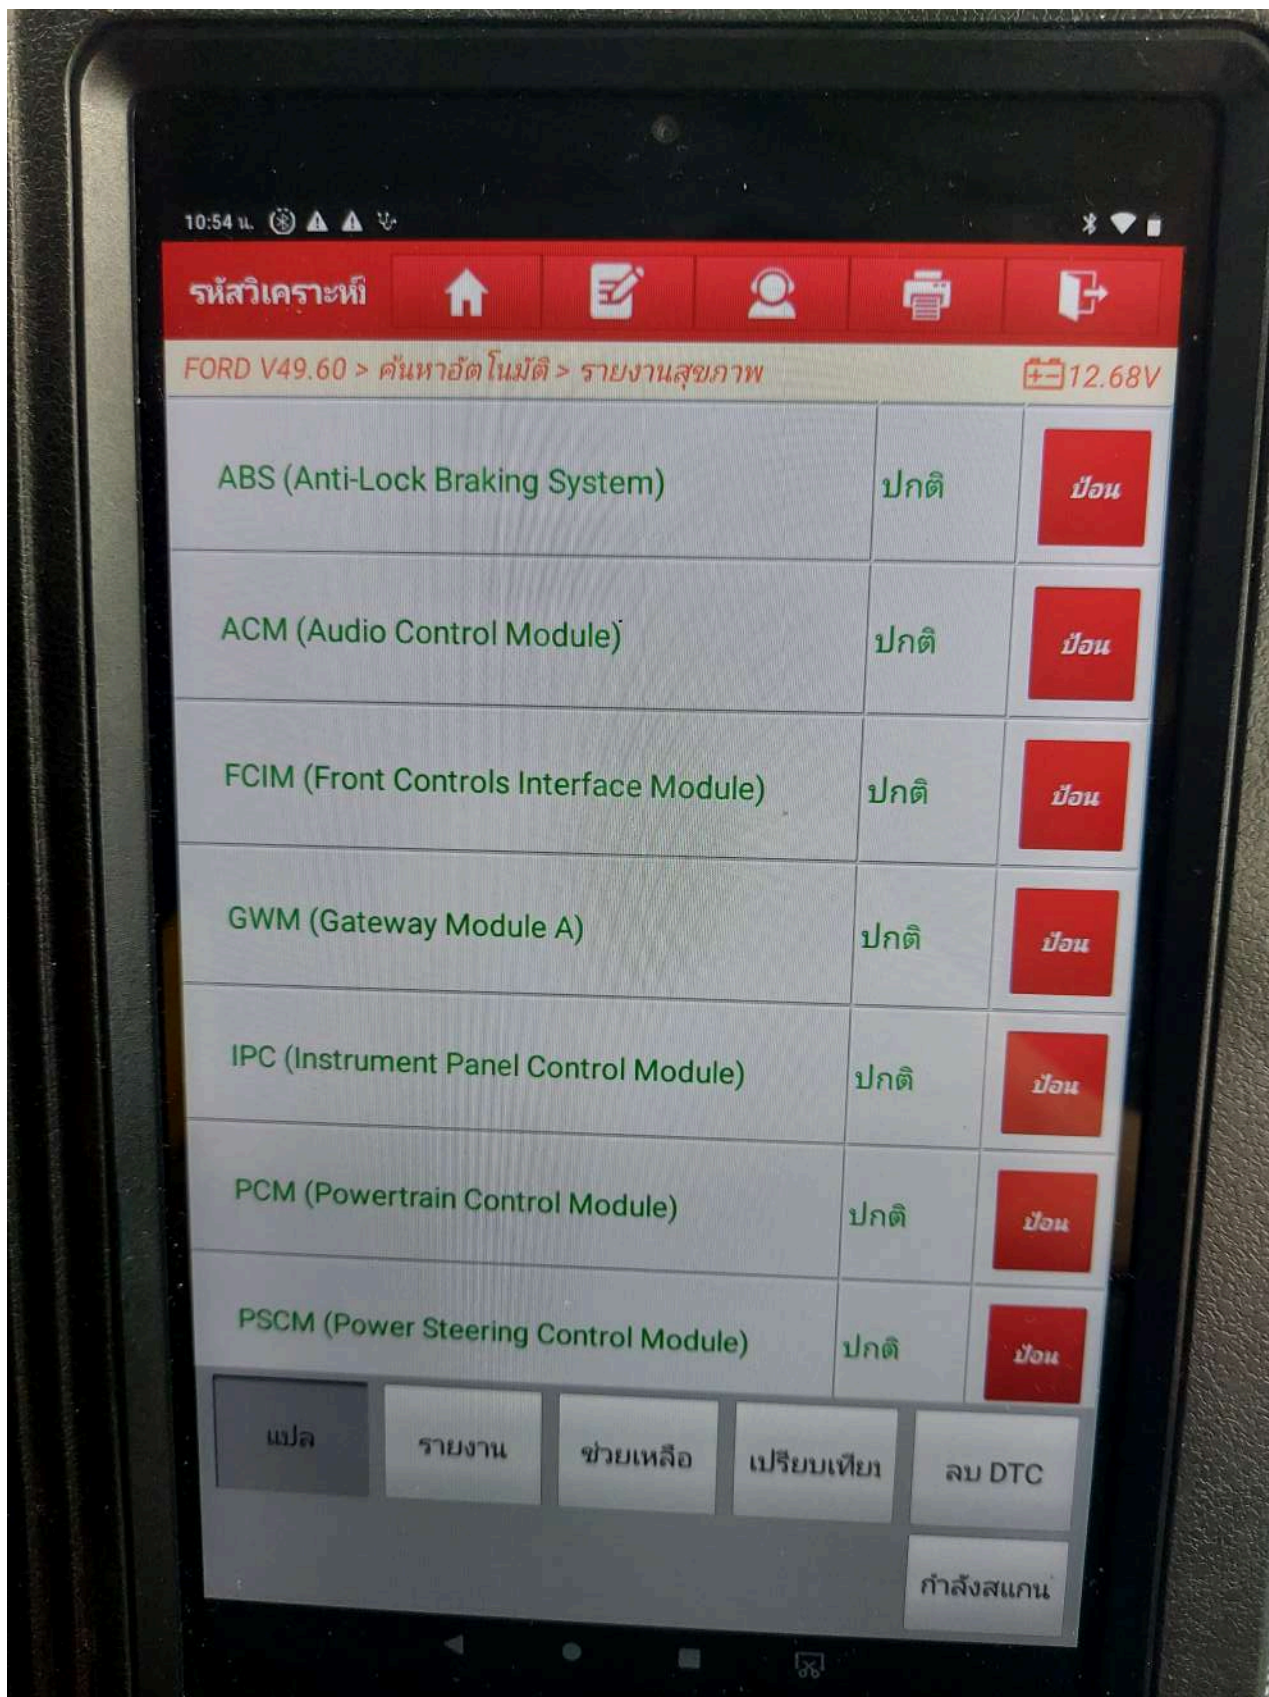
10:54 น.

รหัสวิเคราะห์

FORD V49.60 > ค้นหาอัตโนมัติ > รายงานสุขภาพ

12.68V

| | | |
|---|---|---|
| ABS (Anti-Lock Braking System) | ปกติ | ป้อน |
| ACM (Audio Control Module) | ปกติ | ป้อน |
| FCIM (Front Controls Interface Module) | ปกติ | ป้อน |
| GWM (Gateway Module A) | ปกติ | ป้อน |
| IPC (Instrument Panel Control Module) | ปกติ | ป้อน |
| PCM (Powertrain Control Module) | ปกติ | ป้อน |
| PSCM (Power Steering Control Module) | ปกติ | ป้อน |

แปล รายงาน ช่วยเหลือ เปรียบเทียบ ลบ DTC

กำลังสแกน